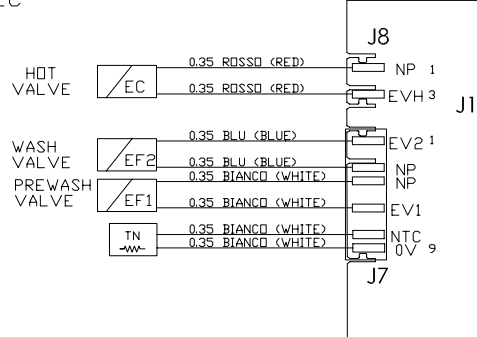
EC

J8

HOT VALVE

EC

0.35 ROSSO (RED)

NP 1

0.35 ROSSO (RED)

EVH 3

J1

WASH VALVE

EF2

0.35 BLU (BLUE)

EV2 1

0.35 BLU (BLUE)

NP

0.35 BIANCO (WHITE)

NP

PREWASH VALVE

EF1

0.35 BIANCO (WHITE)

EV1

TN

0.35 BIANCO (WHITE)

NTC

0.35 BIANCO (WHITE)

0V 9

J7